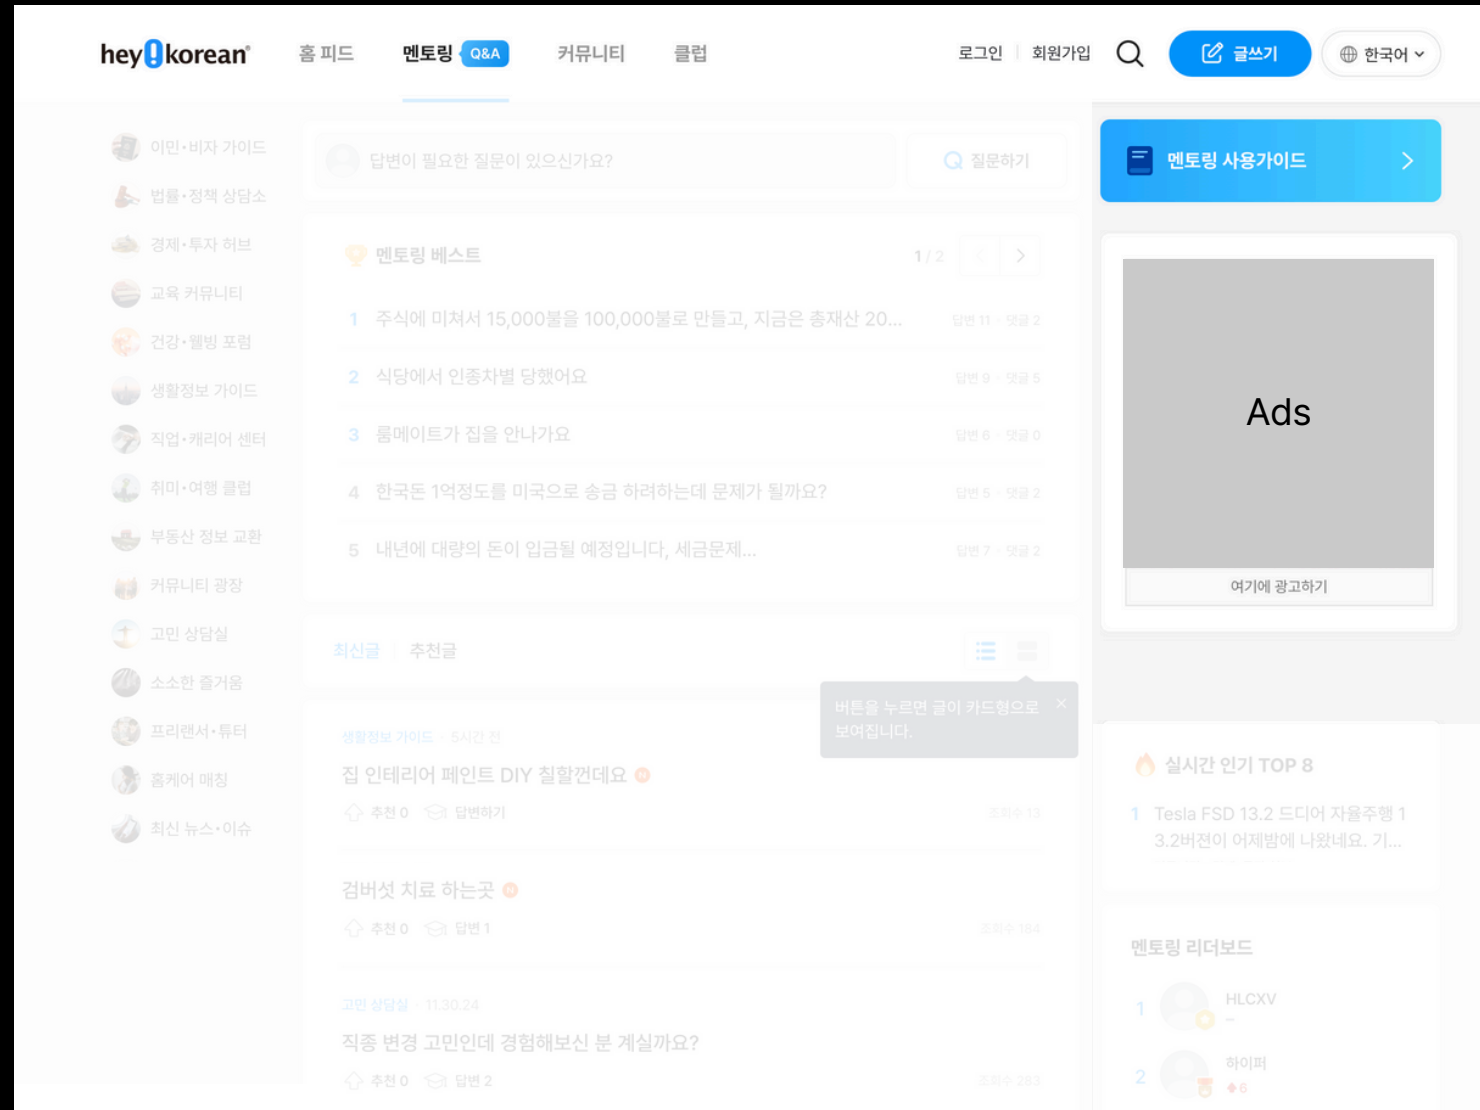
hey korean 홈 피드 멘토링 Q&A 커뮤니티 클럽 로그인 회원가입 글쓰기 한국어

이민·비자 가이드
법률·정책 상담소
경제·투자 허브
교육 커뮤니티
건강·웰빙 포럼
생활정보 가이드
직업·캐리어 센터
취미·여행 클럽
부동산 정보 교환
커뮤니티 광장
고민 상담실
소소한 즐거움
프리랜서·튜터
홈케어 매칭
최신 뉴스·이슈

답변이 필요한 질문이 있으신가요? 질문하기

멘토링 베스트 1 / 2

1 주식에 미쳐서 15,000불을 100,000불로 만들고, 지금은 총재산 20... 답변 11 · 댓글 2
2 식당에서 인종차별 당했어요 답변 9 · 댓글 5
3 룸메이트가 집을 안나가요 답변 6 · 댓글 0
4 한국돈 1억정도를 미국으로 송금 하려하는데 문제가 될까요? 답변 5 · 댓글 2
5 내년에 대량의 돈이 입금될 예정입니다, 세금문제... 답변 7 · 댓글 2

최신글 추천글

버튼을 누르면 글이 카드형으로 보여집니다.

생활정보 가이드 · 5시간 전
집 인테리어 페인트 DIY 칠할껀데요
추천 0 답변하기 조회수 13

검버섯 치료 하는곳
추천 0 답변 1 조회수 184

고민 상담실 · 11.30.24
직종 변경 고민인데 경험해보신 분 게실까요?
추천 0 답변 2 조회수 283

멘토링 사용가이드

Ads
여기에 광고하기

실시간 인기 TOP 8
1 Tesla FSD 13.2 드디어 자율주행 1 3.2버전이 어제밤에 나왔네요. 기...

멘토링 리더보드
1 HLCXV
2 하이퍼 6